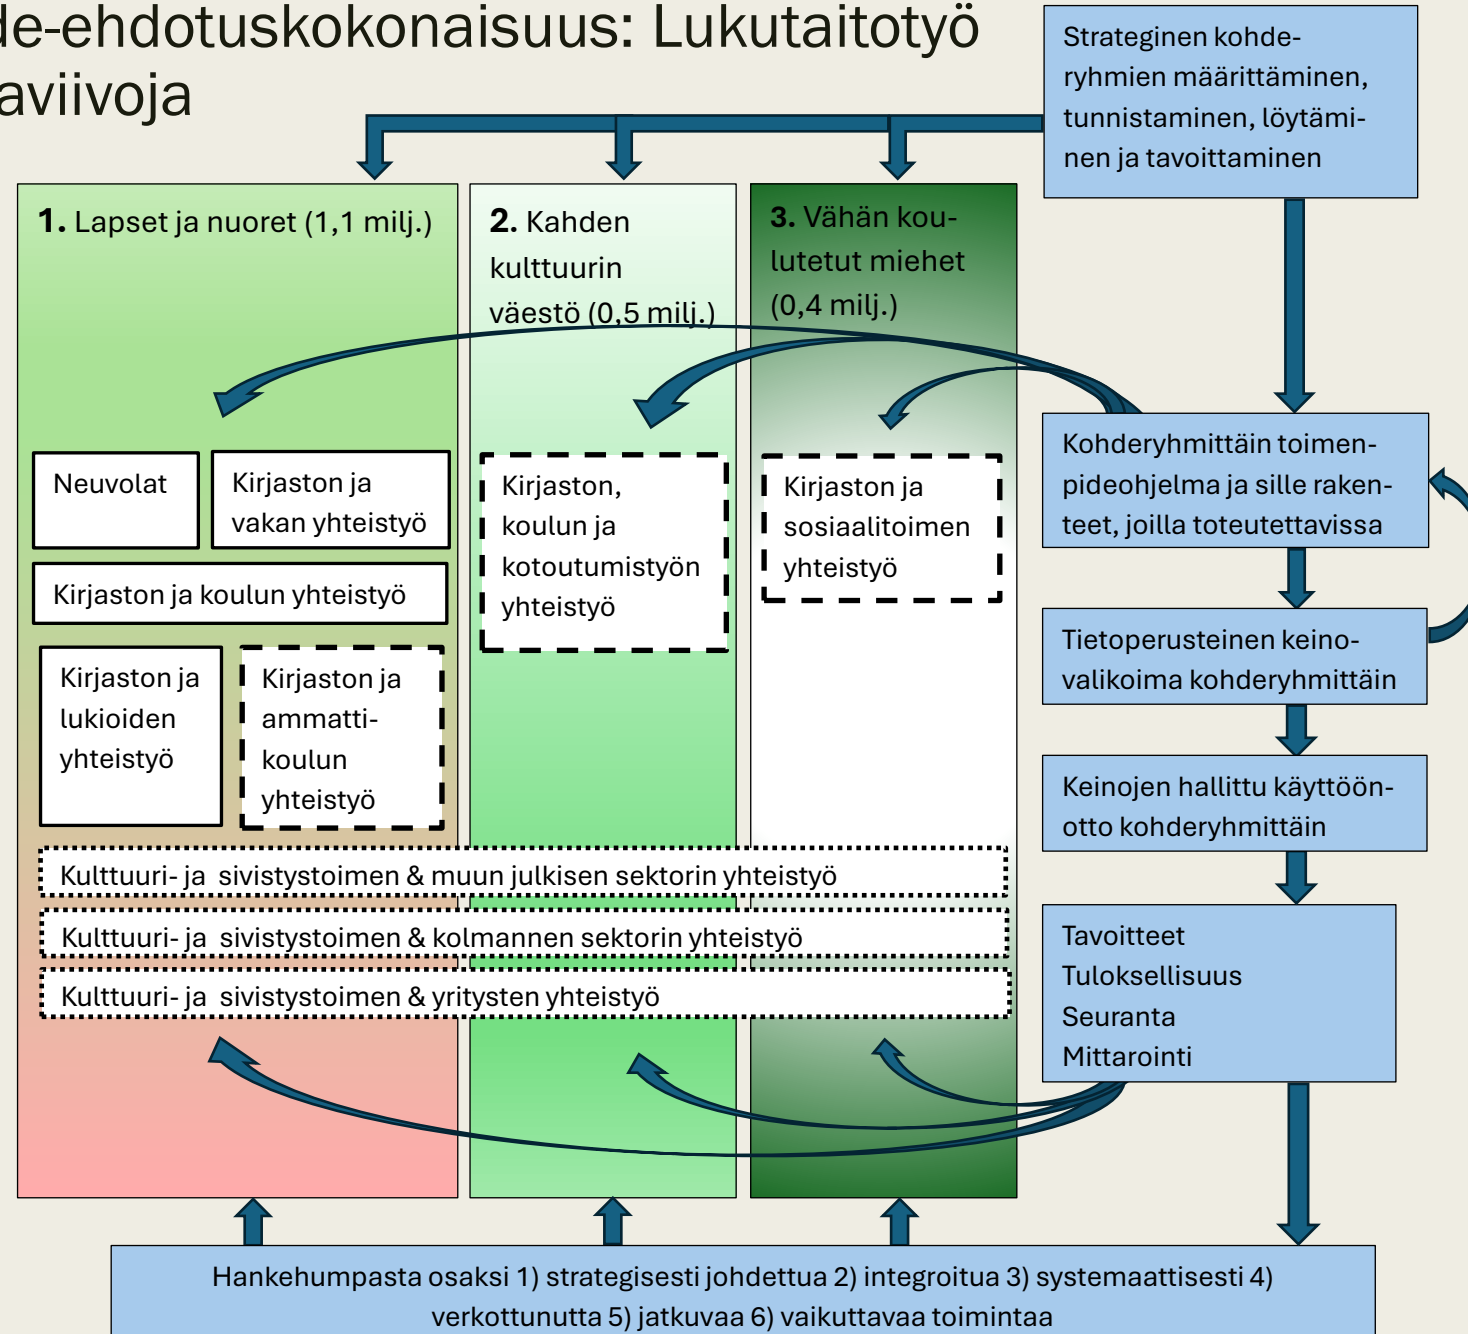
de-ehdotuskokonaisuus: Lukutaitotyö
aviivoja

Strateginen kohderyhmien määrittäminen, tunnistaminen, löytäminen ja tavoittaminen

1. Lapset ja nuoret (1,1 milj.)

2. Kahden kulttuurin väestö (0,5 milj.)

3. Vähän koulutetut miehet (0,4 milj.)

Neuvolat

Kirjaston ja vakan yhteistyö

Kirjaston ja koulun yhteistyö

Kirjaston ja lukioiden yhteistyö

Kirjaston ja ammattikoulun yhteistyö

Kirjaston, koulun ja kotoutumistyön yhteistyö

Kirjaston ja sosiaalitoimen yhteistyö

Kohderyhmittäin toimenpideohjelma ja sille rakenteet, joilla toteutettavissa

Tietoperusteinen keinovalikoima kohderyhmittäin

Keinojen hallittu käyttöönotto kohderyhmittäin

Tavoitteet
Tuloksellisuus
Seuranta
Mittarointi

Kulttuuri- ja sivistystoimen & muun julkisen sektorin yhteistyö

Kulttuuri- ja sivistystoimen & kolmannen sektorin yhteistyö

Kulttuuri- ja sivistystoimen & yritysten yhteistyö

Hankehumpasta osaksi 1) strategisesti johdettua 2) integroitua 3) systemaattisesti 4) verkottunutta 5) jatkuvaa 6) vaikuttavaa toimintaa